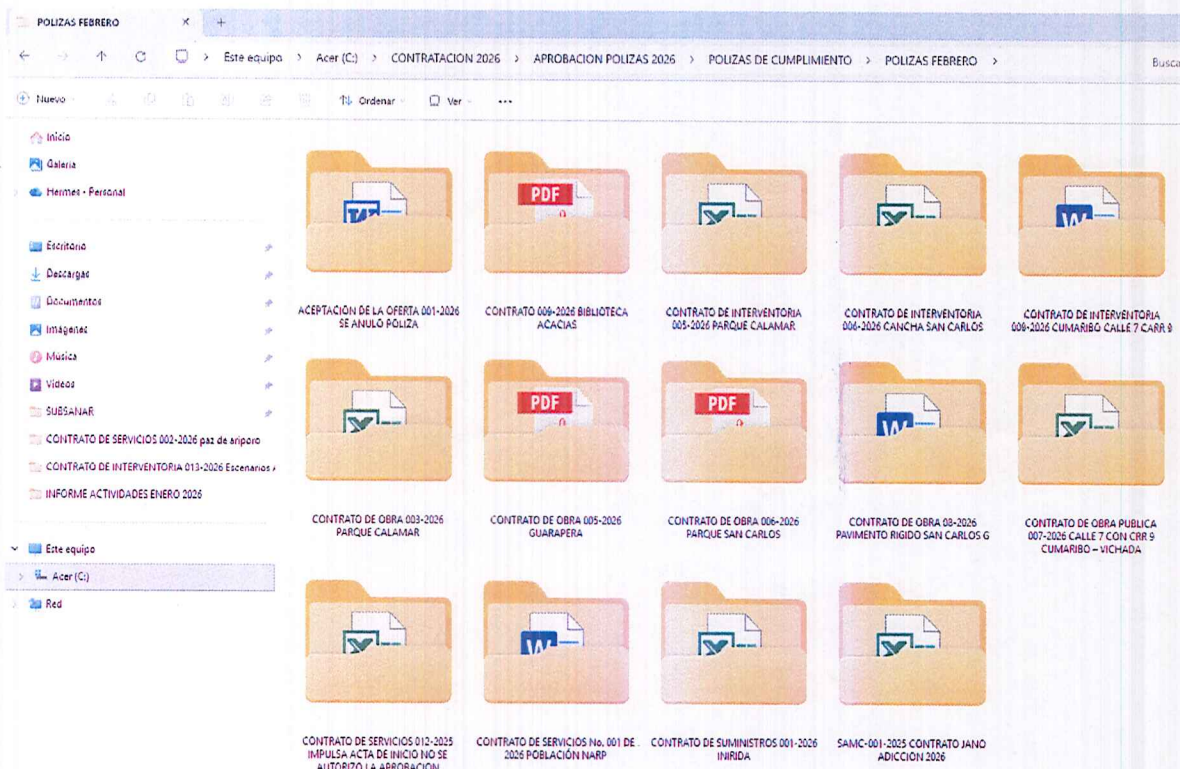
POLIZAS FEBRERO × +

Este equipo > Acer (C:) > CONTRATACION 2026 > APROBACION POLIZAS 2026 > POLIZAS DE CUMPLIMIENTO > POLIZAS FEBRERO >

Busca

Nuevo

Ordenar

Ver

...

Inicio

Galería

Hermes - Personal

Escritorio

Descargas

Documentos

Imágenes

Música

Videos

SUBSANAR

CONTRATO DE SERVICIOS 002-2026 paz de ariporo

CONTRATO DE INTERVENTORIA 013-2026 Escenarios

INFORME ACTIVIDADES ENERO 2026

Este equipo

Acer (C:)

Red

PDF

PDF

PDF

ACEPTACION DE LA OFERTA 001-2026 SE ANULO POLIZA

CONTRATO 009-2026 BIBLIOTECA ACACIAS

CONTRATO DE INTERVENTORIA 005-2026 PARQUE CALAMAR

CONTRATO DE INTERVENTORIA 006-2026 CANCHA SAN CARLOS

CONTRATO DE INTERVENTORIA 008-2026 CUMARIBO CALLE 7 CARR 9

CONTRATO DE OBRA 003-2026 PARQUE CALAMAR

CONTRATO DE OBRA 005-2026 GUARAPERA

CONTRATO DE OBRA 006-2026 PARQUE SAN CARLOS

CONTRATO DE OBRA 08-2026 PAVIMENTO RIGIDO SAN CARLOS G

CONTRATO DE OBRA PUBLICA 007-2026 CALLE 7 CON CRR 9 CUMARIBO – VICHADA

CONTRATO DE SERVICIOS 012-2025 IMPULSA ACTA DE INICIO NO SE AUTORIZO LA APROBACION

CONTRATO DE SERVICIOS No. 001 DE 2026 POBLACIÓN NARP

CONTRATO DE SUMINISTROS 001-2026 INIRIDA

SAMC-001-2025 CONTRATO JANO ADICCIÓN 2026